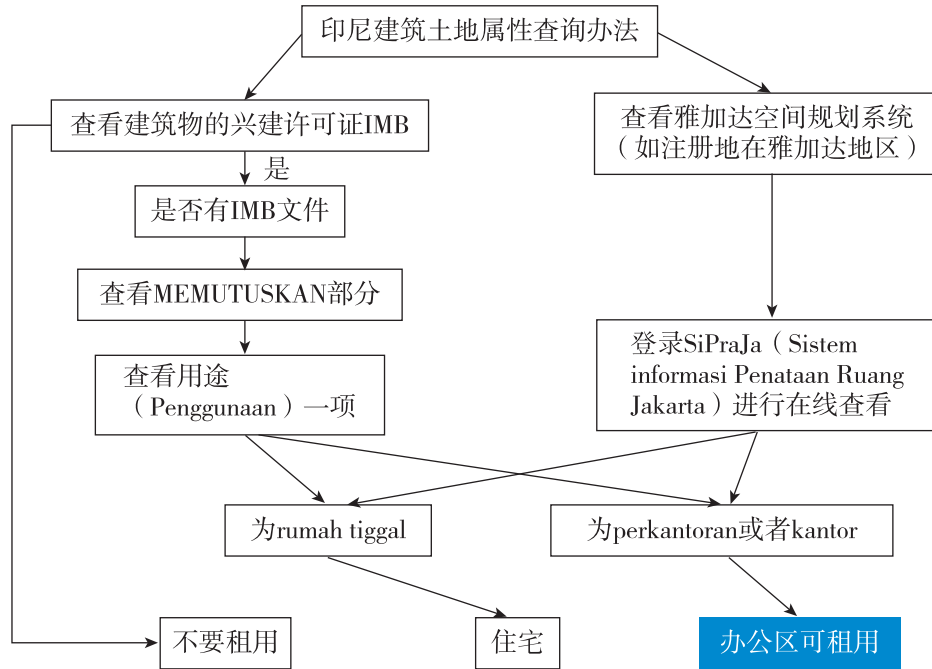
印尼建筑土地属性查询办法

查看建筑物的兴建许可证IMB

是

是否有IMB文件

查看MEMUTUSKAN部分

查看用途（Penggunaan）一项

查看雅加达空间规划系统（如注册地在雅加达地区）

登录SiPraJa（Sistem informasi Penataan Ruang Jakarta）进行在线查看

为rumah tiggal

为perkantoran或者kantor

不要租用

住宅

办公区可租用